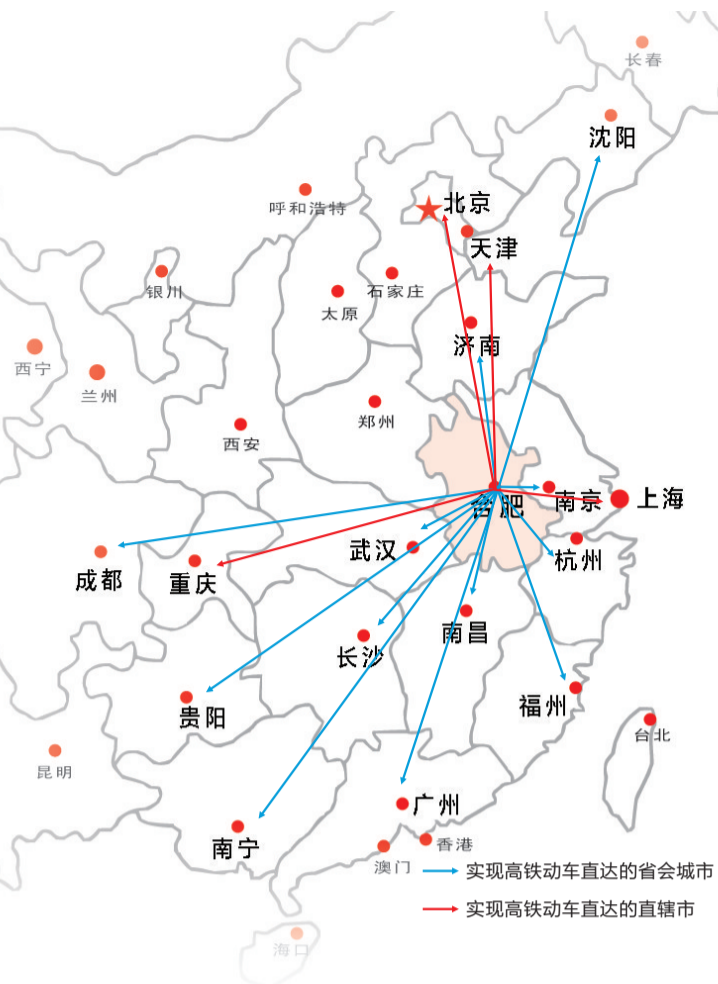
长春
沈阳
呼和浩特
北京
天津
银川
石家庄
太原
济南
西宁
兰州
郑州
西安
合肥
南京
上海
成都
重庆
武汉
杭州
长沙
南昌
福州
贵阳
台北
昆明
广州
南宁
香港
澳门
实现高铁动车直达的省会城市
实现高铁动车直达的直辖市
海口